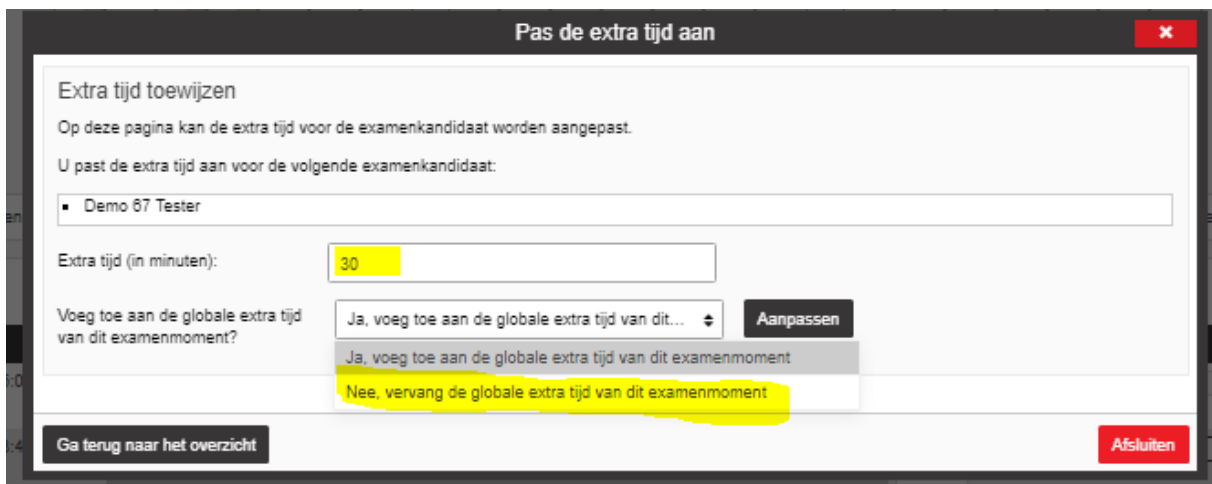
Pas de extra tijd aan

×

Extra tijd toewijzen

Op deze pagina kan de extra tijd voor de examenkandidaat worden aangepast.

U past de extra tijd aan voor de volgende examenkandidaat:

- Demo 67 Tester

Extra tijd (in minuten): 30

Voeg toe aan de globale extra tijd van dit examenmoment?

Ja, voeg toe aan de globale extra tijd van dit...

Aanpassen

Ja, voeg toe aan de globale extra tijd van dit examenmoment

Nee, vervang de globale extra tijd van dit examenmoment

Ga terug naar het overzicht

Afsluiten